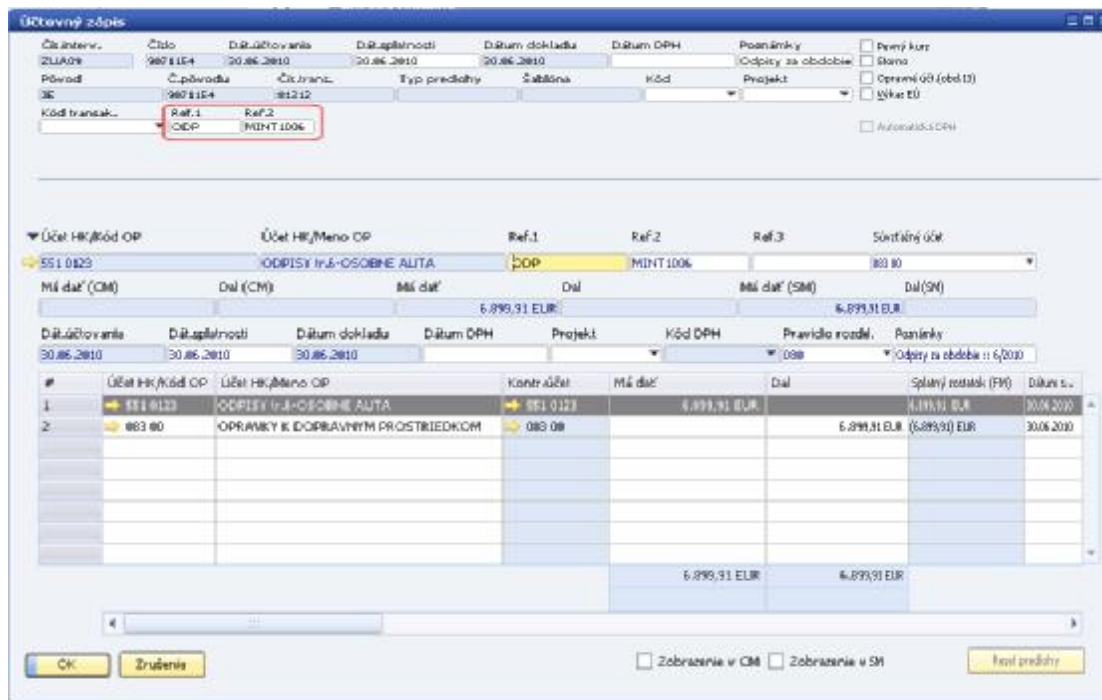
Účtovný zápis

Čís.interv. ZUA09
Číslo 9871154
Dát.účtovania 30.06.2010
Dát.splatnosti 30.06.2010
Dátum dokladu 30.06.2010
Dátum DPH
Poznámky Odpisy za obdobie
Pevný kurz
Storno
Pôvod JE
Č.pôvodu 9871154
Čís.trans. 81212
Typ predlohy
Šablóna
Kód
Projekt
Opravné účt.(obd.13)
Výkaz EÚ
Kód transak.
Ref.1 ODP
Ref.2 MINT1006
Automatická DPH

Účet HK/Kód OP
Účet HK/Meno OP
Ref.1
Ref.2
Ref.3
Súvzťažný účet
551 0123
ODPISY tr.6-OSOBNE AUTA
ODP
MINT1006
083 00
Má dať (CM)
Dal (CM)
Má dať
Dal
Má dať (SM)
Dal (SM)
6.899,91 EUR
6.899,91 EUR
Dát.účtovania
Dát.splatnosti
Dátum dokladu
Dátum DPH
Projekt
Kód DPH
Pravidlo rozdel.
Poznámky
30.06.2010
30.06.2010
30.06.2010
080
Odpisy za obdobie :: 6/2010

| # | Účet HK/Kód OP | Účet HK/Meno OP | Kontr.účet | Má dať | Dal | Splatný zostatok (FM) | Dátum s... |
|---|---|---|---|---|---|---|---|
| 1 | 551 0123 | ODPISY tr.6-OSOBNE AUTA | 551 0123 | 6.899,91 EUR | | 6.899,91 EUR | 30.06.2010 |
| 2 | 083 00 | OPRAVKY K DOPRAVNYM PROSTRIEDKOM | 083 00 | | 6.899,91 EUR | (6.899,91) EUR | 30.06.2010 |
| | | | | 6.899,91 EUR | 6.899,91 EUR | | |

OK
Zrušenia
Zobrazenie v CM
Zobrazenie v SM
Nast.predlohy